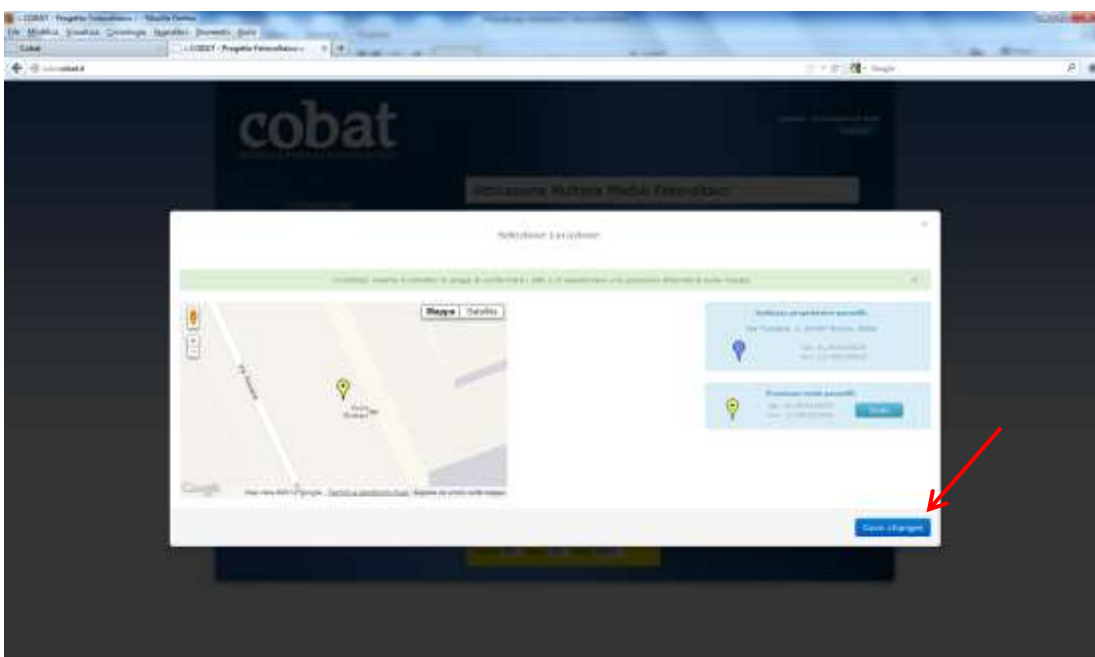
COBAT - Progetto Fotovoltaico - Mozilla Firefox

File Modifica Visualizza Cronologia Segnalibri Strumenti Aiuto

Cobat

COBAT - Progetto Fotovoltaico

cobat.it

Google

cobat

Attivazione Multiple Moduli Fotovoltaici

Selezione Locazione

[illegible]

Mappa Satellite

Google

Dati mappa ©2013 Google Termini e condizioni d'uso Segnala un errore nella mappa

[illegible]

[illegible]

Save changes